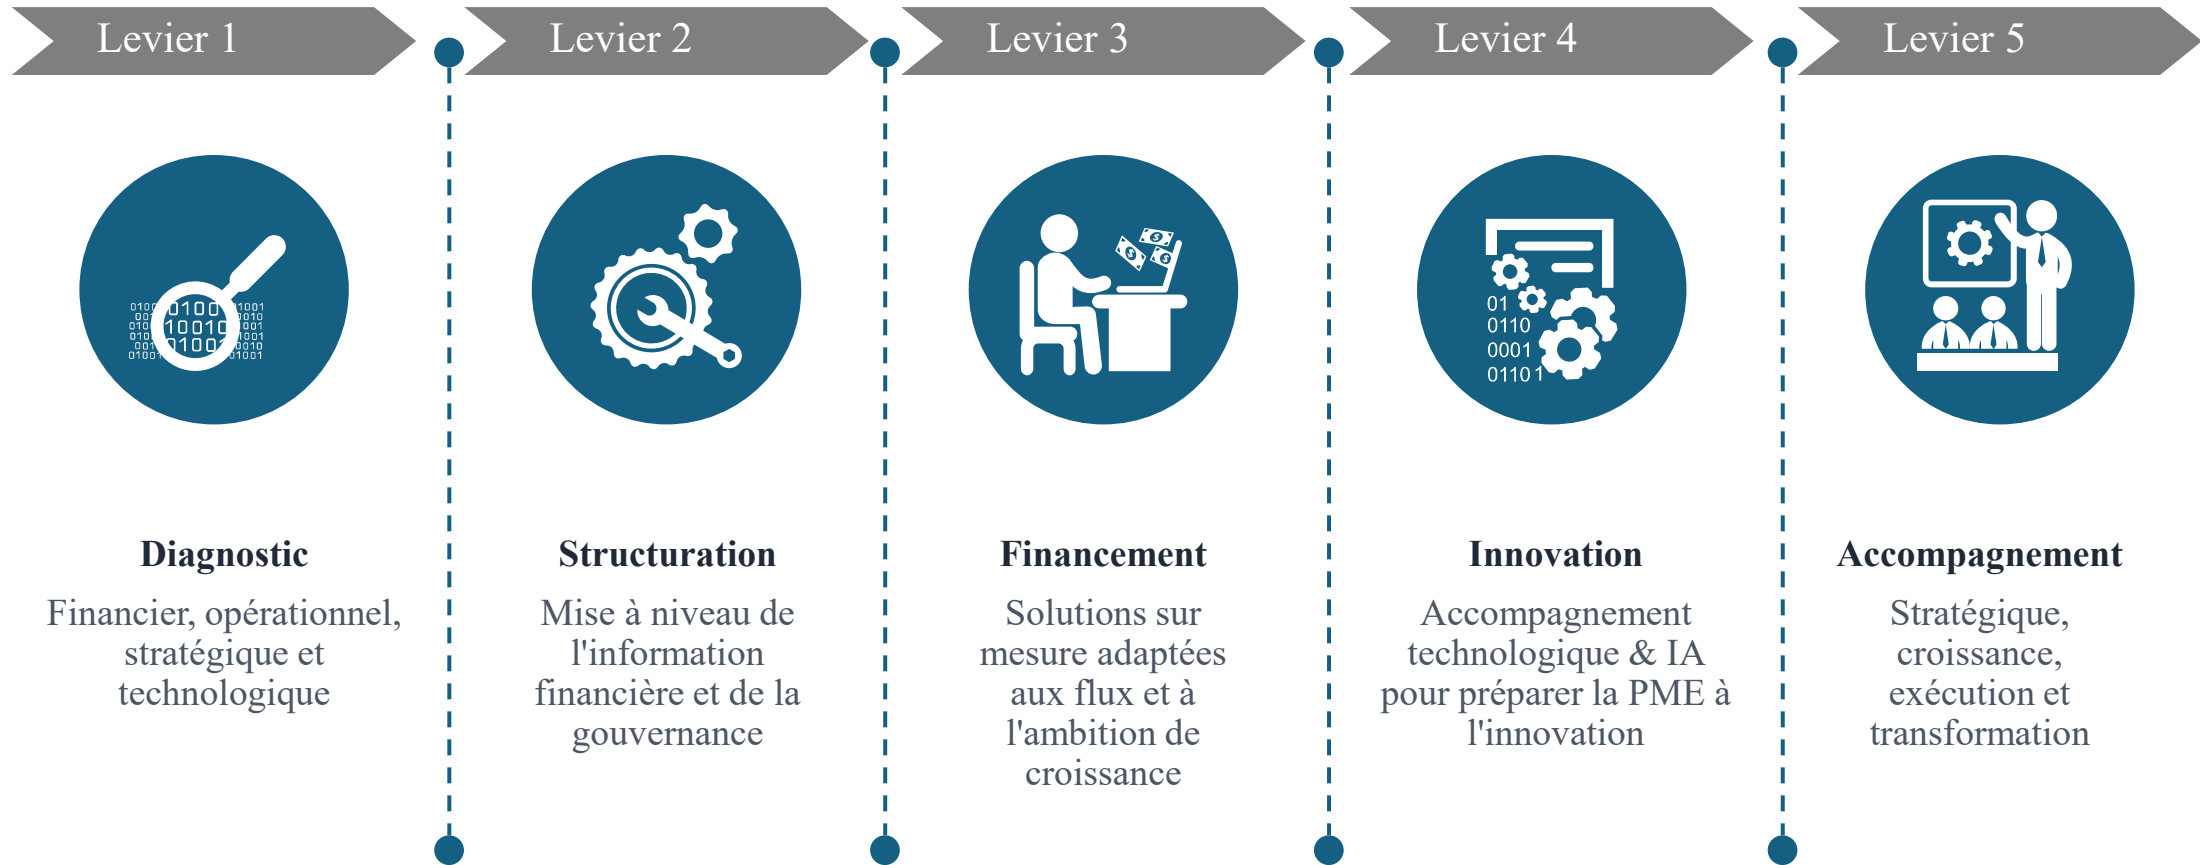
Levier 1

Diagnostic

Financier, opérationnel, stratégique et technologique

Levier 2

Structuration

Mise à niveau de l'information financière et de la gouvernance

Levier 3

Financement

Solutions sur mesure adaptées aux flux et à l'ambition de croissance

Levier 4

01
0110
0001
01101

Innovation

Accompagnement technologique & IA pour préparer la PME à l'innovation

Levier 5

Accompagnement

Stratégique, croissance, exécution et transformation